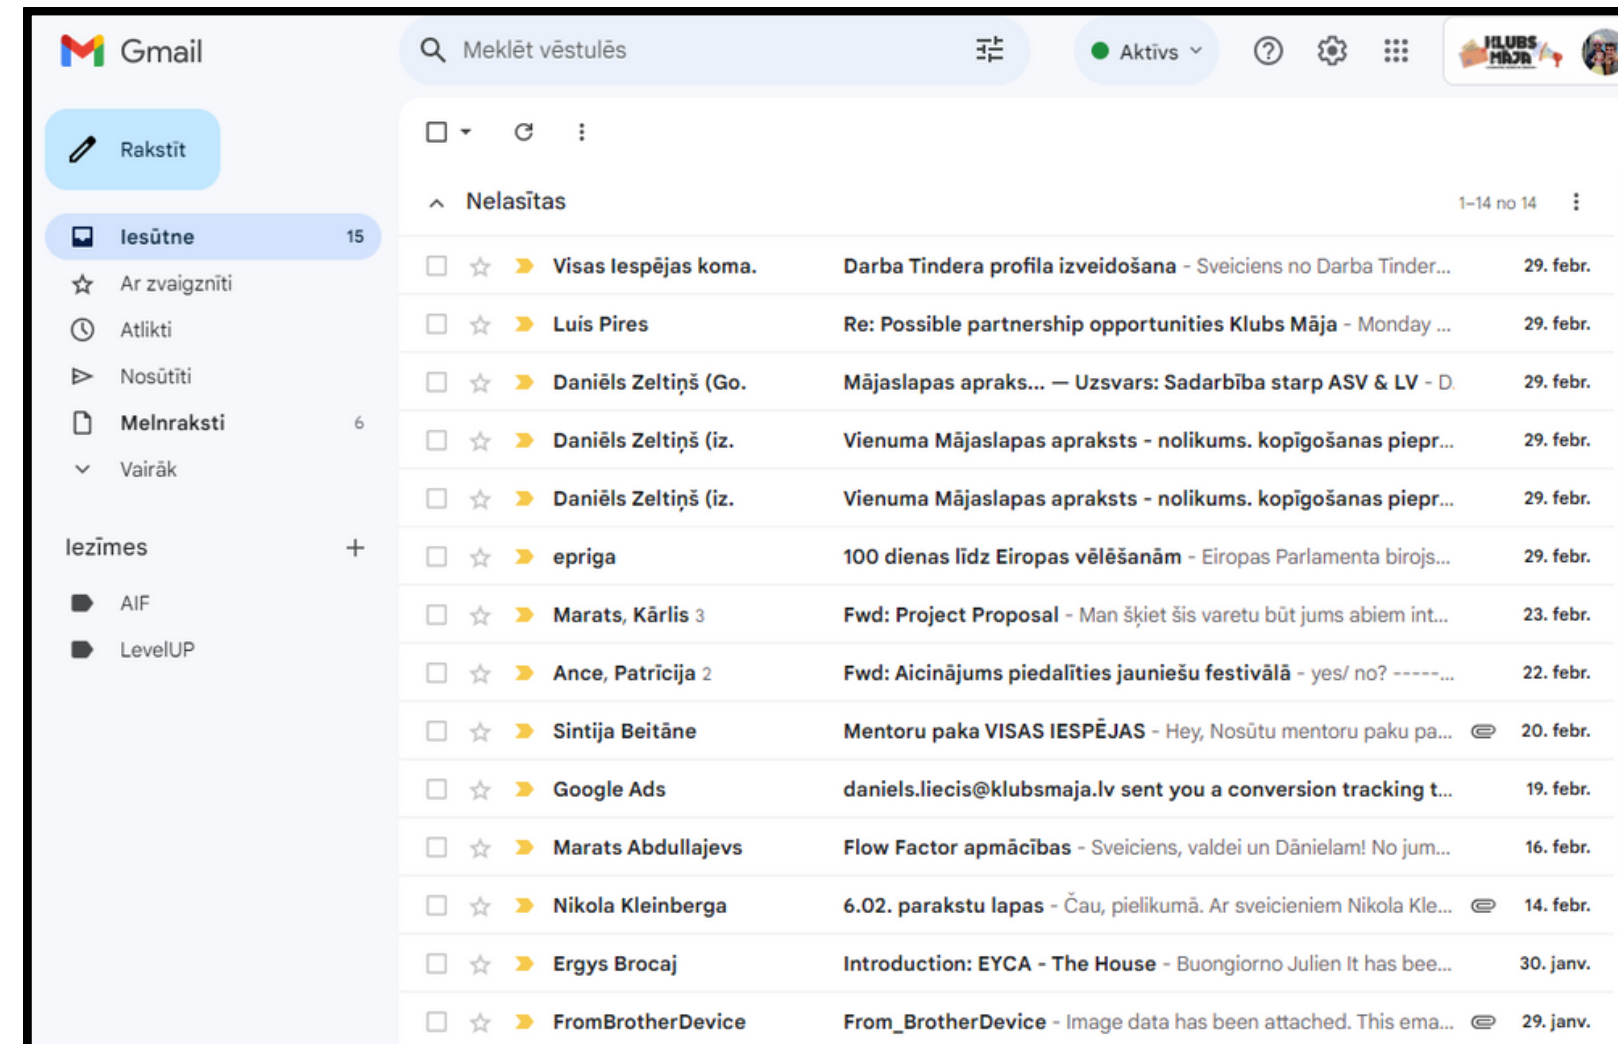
Gmail

Meklēt vēstulēs

Aktīvs

KLUBS MĀJA

Rakstīt

Iesūtne 15

Ar zvaigznīti

Atlikti

Nosūtīti

Melnraksti 6

Vairāk

Iezīmes +

AIF

LevelUP

Nelasītas

1–14 no 14

| | | |
|---|---|---|
| Visas Iespējas koma. | Darba Tindera profila izveidošana - Sveiciens no Darba Tinder... | 29. febr. |
| Luís Pires | Re: Possible partnership opportunities Klubs Māja - Monday ... | 29. febr. |
| Daniēls Zeltiņš (Go. | Mājaslapas apraks... — Uzsvars: Sadarbība starp ASV & LV - D. | 29. febr. |
| Daniēls Zeltiņš (iz. | Vienuma Mājaslapas apraksts - nolikums. kopīgošanas piepr... | 29. febr. |
| Daniēls Zeltiņš (iz. | Vienuma Mājaslapas apraksts - nolikums. kopīgošanas piepr... | 29. febr. |
| epriga | 100 dienas līdz Eiropas vēlēšanām - Eiropas Parlamenta birojs... | 29. febr. |
| Marats, Kārlis 3 | Fwd: Project Proposal - Man šķiet šis varetu būt jums abiem int... | 23. febr. |
| Ance, Patrīcija 2 | Fwd: Aicinājums piedalīties jauniešu festivālā - yes/ no? -----... | 22. febr. |
| Sintija Beitāne | Mentoru paka VISAS IESPĒJAS - Hey, Nosūtu mentoru paku pa... | 20. febr. |
| Google Ads | daniels.liecis@klubsmaja.lv sent you a conversion tracking t... | 19. febr. |
| Marats Abdullajevs | Flow Factor apmācības - Sveiciens, valdei un Dānielam! No jum... | 16. febr. |
| Nikola Kleinberga | 6.02. parakstu lapas - Čau, pielikumā. Ar sveicieniem Nikola Kle... | 14. febr. |
| Ergys Brocaj | Introduction: EYCA - The House - Buongiorno Julien It has bee... | 30. janv. |
| FromBrotherDevice | From_BrotherDevice - Image data has been attached. This ema... | 29. janv. |